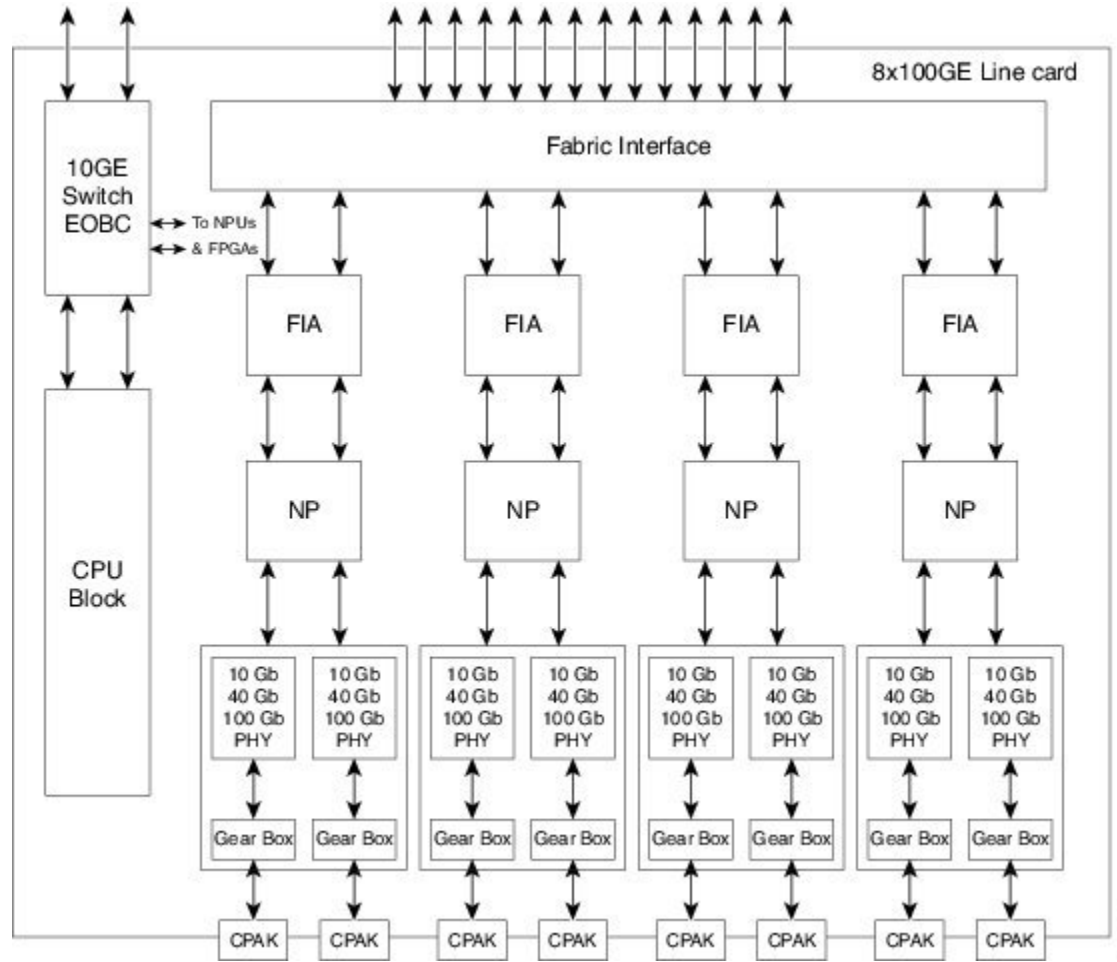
8x100GE Line card

10GE Switch EOBC

To NPUs & FPGAs

Fabric Interface

CPU Block

FIA

FIA

FIA

FIA

NP

NP

NP

NP

10 Gb 40 Gb 100 Gb PHY

10 Gb 40 Gb 100 Gb PHY

10 Gb 40 Gb 100 Gb PHY

10 Gb 40 Gb 100 Gb PHY

10 Gb 40 Gb 100 Gb PHY

10 Gb 40 Gb 100 Gb PHY

10 Gb 40 Gb 100 Gb PHY

10 Gb 40 Gb 100 Gb PHY

Gear Box

Gear Box

Gear Box

Gear Box

Gear Box

Gear Box

Gear Box

Gear Box

CPAK

CPAK

CPAK

CPAK

CPAK

CPAK

CPAK

CPAK